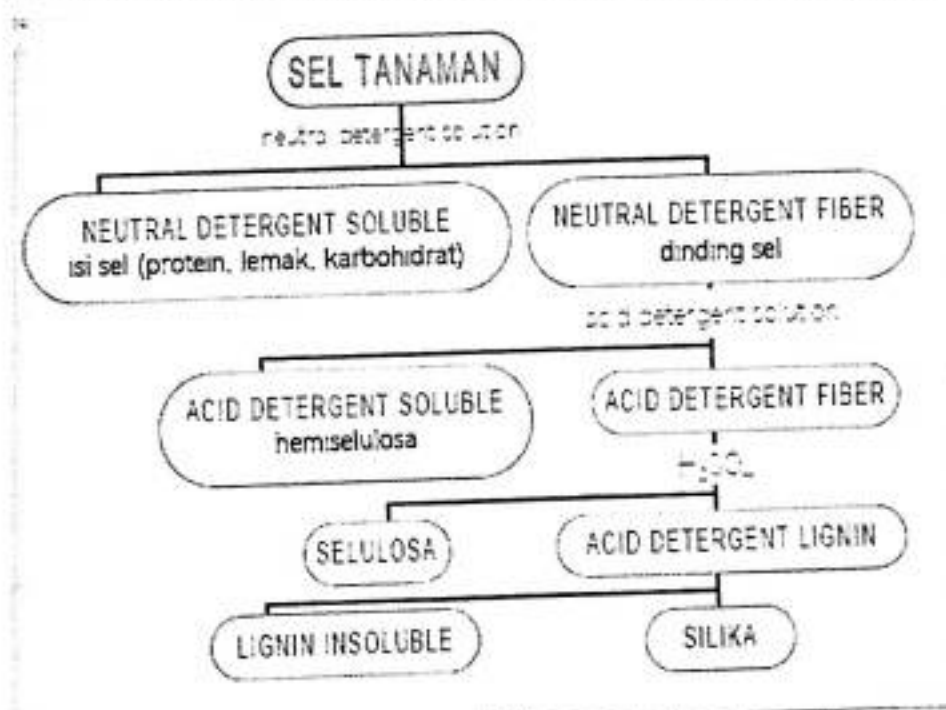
SEL TANAMAN

neutral detergent solution

NEUTRAL DETERGENT SOLUBLE
isi sel (protein, lemak, karbohidrat)

NEUTRAL DETERGENT FIBER
dinding sel

acid detergent solution

ACID DETERGENT SOLUBLE
hemiselulosa

ACID DETERGENT FIBER

$H_2SO_4$

SELULOSA

ACID DETERGENT LIGNIN

LIGNIN INSOLUBLE

SILIKA